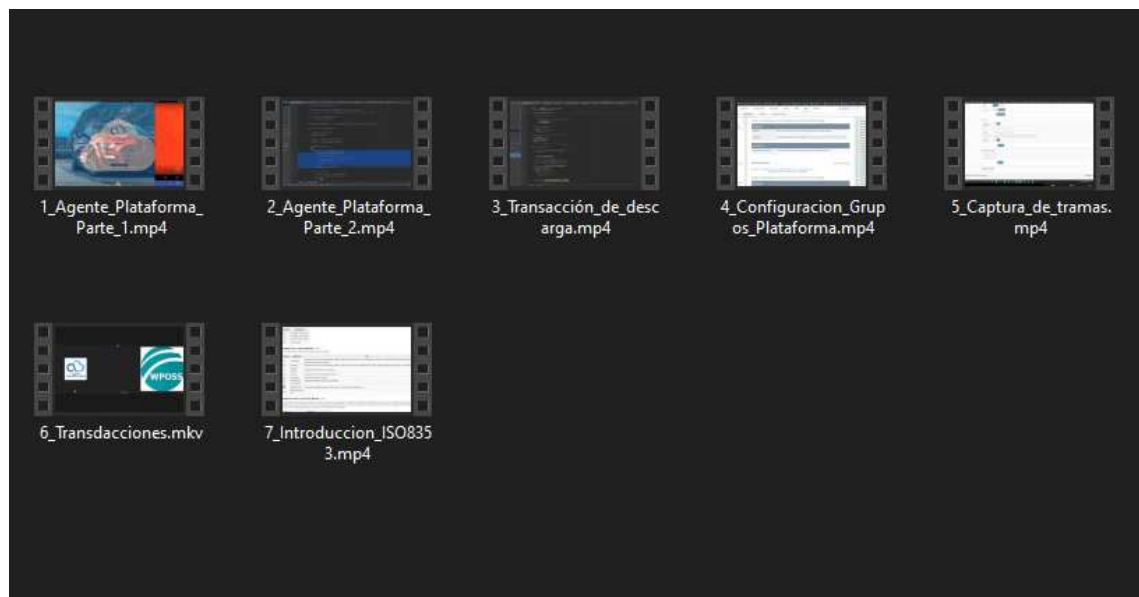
1_Agente_Plataforma_Parte_1.mp4

2_Agente_Plataforma_Parte_2.mp4

3_Transacción_de_descarga.mp4

4_Configuracion_Grupos_Plataforma.mp4

5_Captura_de_tramas.mp4

WPOSS

6_Transdacciones.mkv

7_Introduccion_ISO8353.mp4